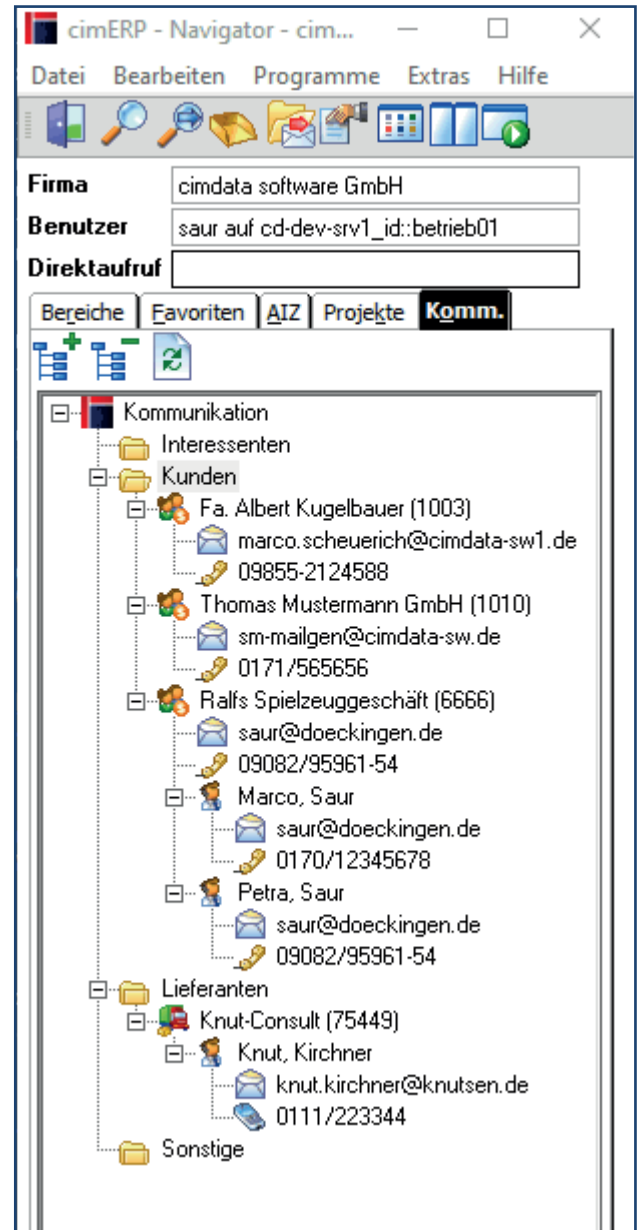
cimERP - Navigator - cim...

Datei Bearbeiten Programme Extras Hilfe

Firma cimdata software GmbH
Benutzer saur auf cd-dev-srv1_id::betrieb01
Direktaufruf

Bereiche Favoriten AIZ Projekte Komm.

Kommunikation
Interessenten
Kunden
Fa. Albert Kugelbauer (1003)
marco.scheuerich@cimdata-sw1.de
09855-2124588
Thomas Mustermann GmbH (1010)
sm-mailgen@cimdata-sw.de
0171/565656
Ralfs Spielzeuggeschäft (6666)
saur@doeckingen.de
09082/95961-54
Marco, Saur
saur@doeckingen.de
0170/12345678
Petra, Saur
saur@doeckingen.de
09082/95961-54
Lieferanten
Knut-Consult (75449)
Knut, Kirchner
knut.kirchner@knutsen.de
0111/223344
Sonstige